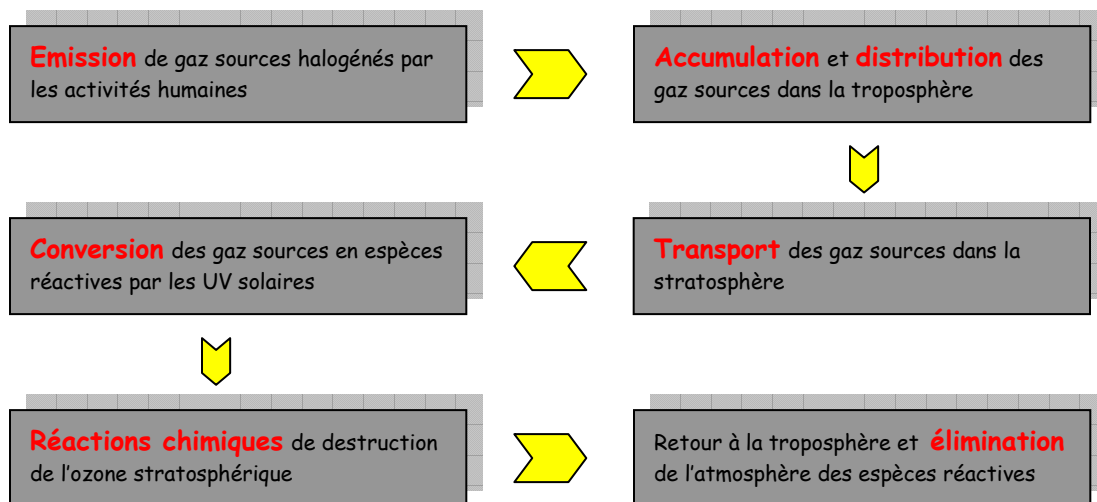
Emission de gaz sources halogénés par les activités humaines

Accumulation et distribution des gaz sources dans la troposphère

Transport des gaz sources dans la stratosphère

Conversion des gaz sources en espèces réactives par les UV solaires

Réactions chimiques de destruction de l'ozone stratosphérique

Retour à la troposphère et élimination de l'atmosphère des espèces réactives